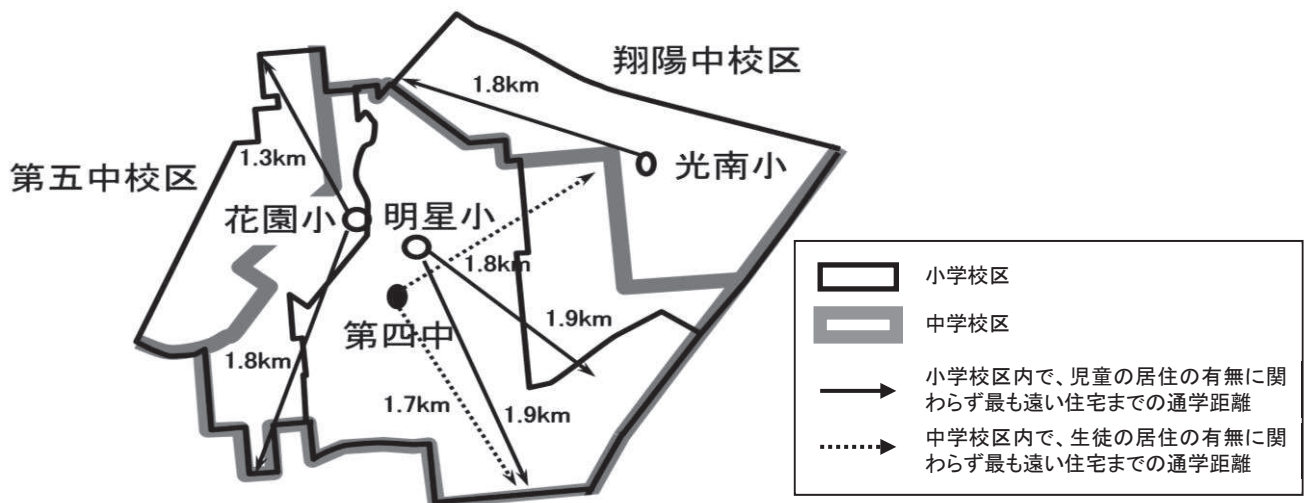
翔陽中校区

1.8km

第五中校区

1.3km

光南小

花園小

明星小

1.8km

第四中

1.9km

1.8km

1.7km

1.9km

小学校区

中学校区

小学校区内で、児童の居住の有無に関わらず最も遠い住宅までの通学距離

中学校区内で、生徒の居住の有無に関わらず最も遠い住宅までの通学距離